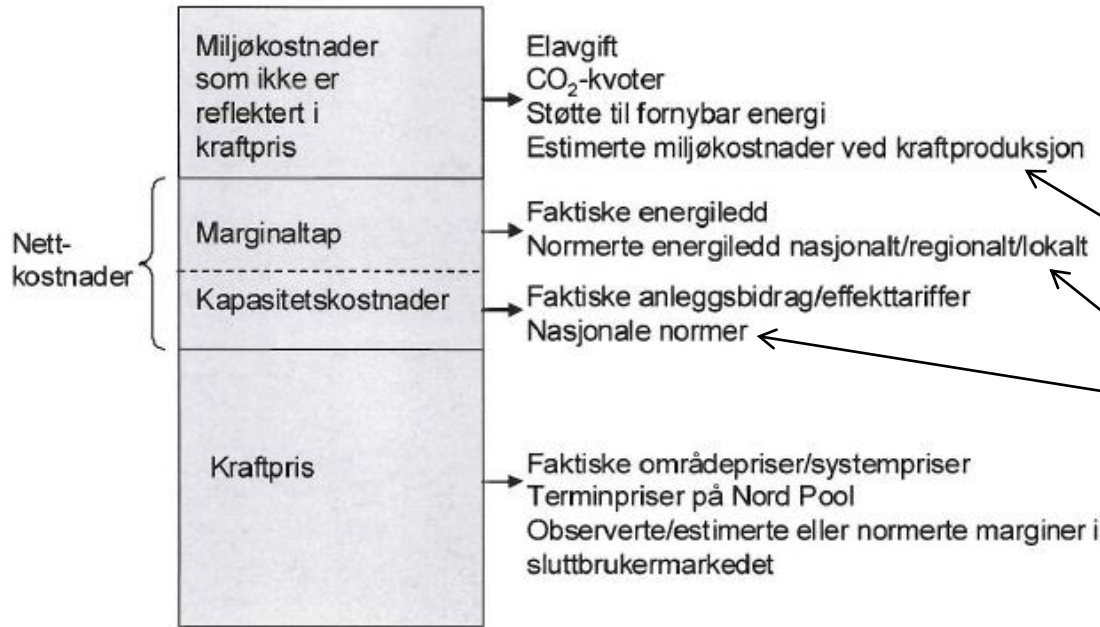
Miljøkostnader som ikke er reflektert i kraftpris

Elavgift
$CO_2$-kvoter
Støtte til fornybar energi
Estimerte miljøkostnader ved kraftproduksjon

Nett-kostnader

Marginaltap

Faktiske energiledd
Normerte energiledd nasjonalt/regionalt/lokalt

Kapasitetskostnader

Faktiske anleggsbidrag/effekttariffer
Nasjonale normer

Kraftpris

Faktiske områdepriser/systempriser
Terminpriser på Nord Pool
Observerte/estimerte eller normerte marginer i sluttbrukermarkedet